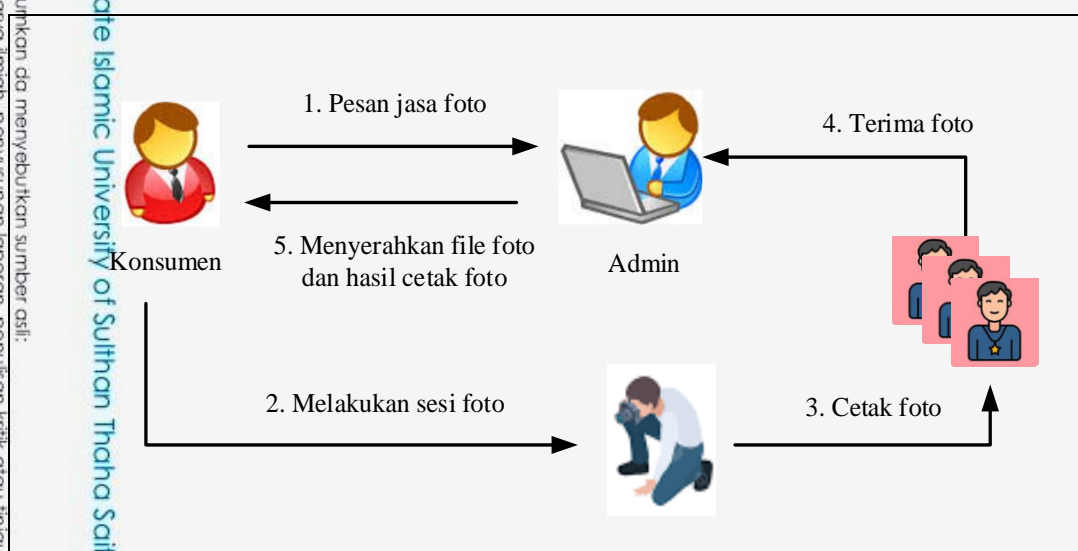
1. Pesan jasa foto

4. Terima foto

Konsumen

5. Menyerahkan file foto dan hasil cetak foto

Admin

2. Melakukan sesi foto

3. Cetak foto

ate Islamic University of Sulthan Thaha Sai

umkan da menyebutkan sumber asli: